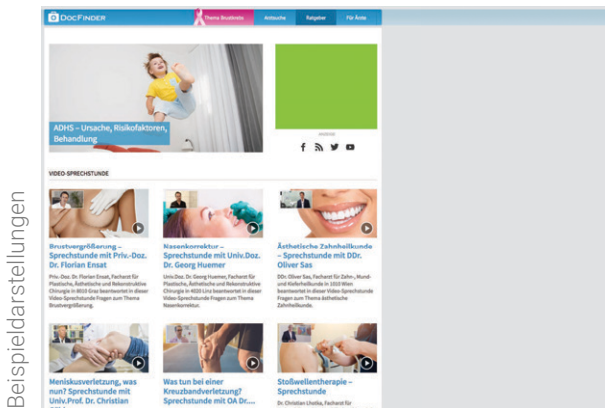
Beispieldarstellungen

DOCFINDER

Thema Brustkrebs

Arztsuche

Ratgeber

Für Ärzte

ADHS – Ursache, Risikofaktoren, Behandlung

ANZEIGE

VIDEO-SPRECHSTUNDE

Brustvergrößerung – Sprechstunde mit Priv.-Doz. Dr. Florian Ensat

Priv.-Doz. Dr. Florian Ensat, Facharzt für Plastische, Ästhetische und Rekonstruktive Chirurgie in 8010 Graz beantwortet in dieser Video-Sprechstunde Fragen zum Thema Brustvergrößerung.

Nasenkorrektur – Sprechstunde mit Univ.Doz. Dr. Georg Huemer

Univ.Doz. Dr. Georg Huemer, Facharzt für Plastische, Ästhetische und Rekonstruktive Chirurgie in 4020 Linz beantwortet in dieser Video-Sprechstunde Fragen zum Thema Nasenkorrektur.

Ästhetische Zahnheilkunde – Sprechstunde mit DDr. Oliver Sas

DDr. Oliver Sas, Facharzt für Zahn-, Mund- und Kieferheilkunde in 1010 Wien beantwortet in dieser Video-Sprechstunde Fragen zum Thema ästhetische Zahnheilkunde.

Meniskusverletzung, was nun? Sprechstunde mit Univ.Prof. Dr. Christian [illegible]

Was tun bei einer Kreuzbandverletzung? Sprechstunde mit OA Dr. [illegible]

Stoßwellentherapie – Sprechstunde

Dr. Christian Lhotta, Facharzt für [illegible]